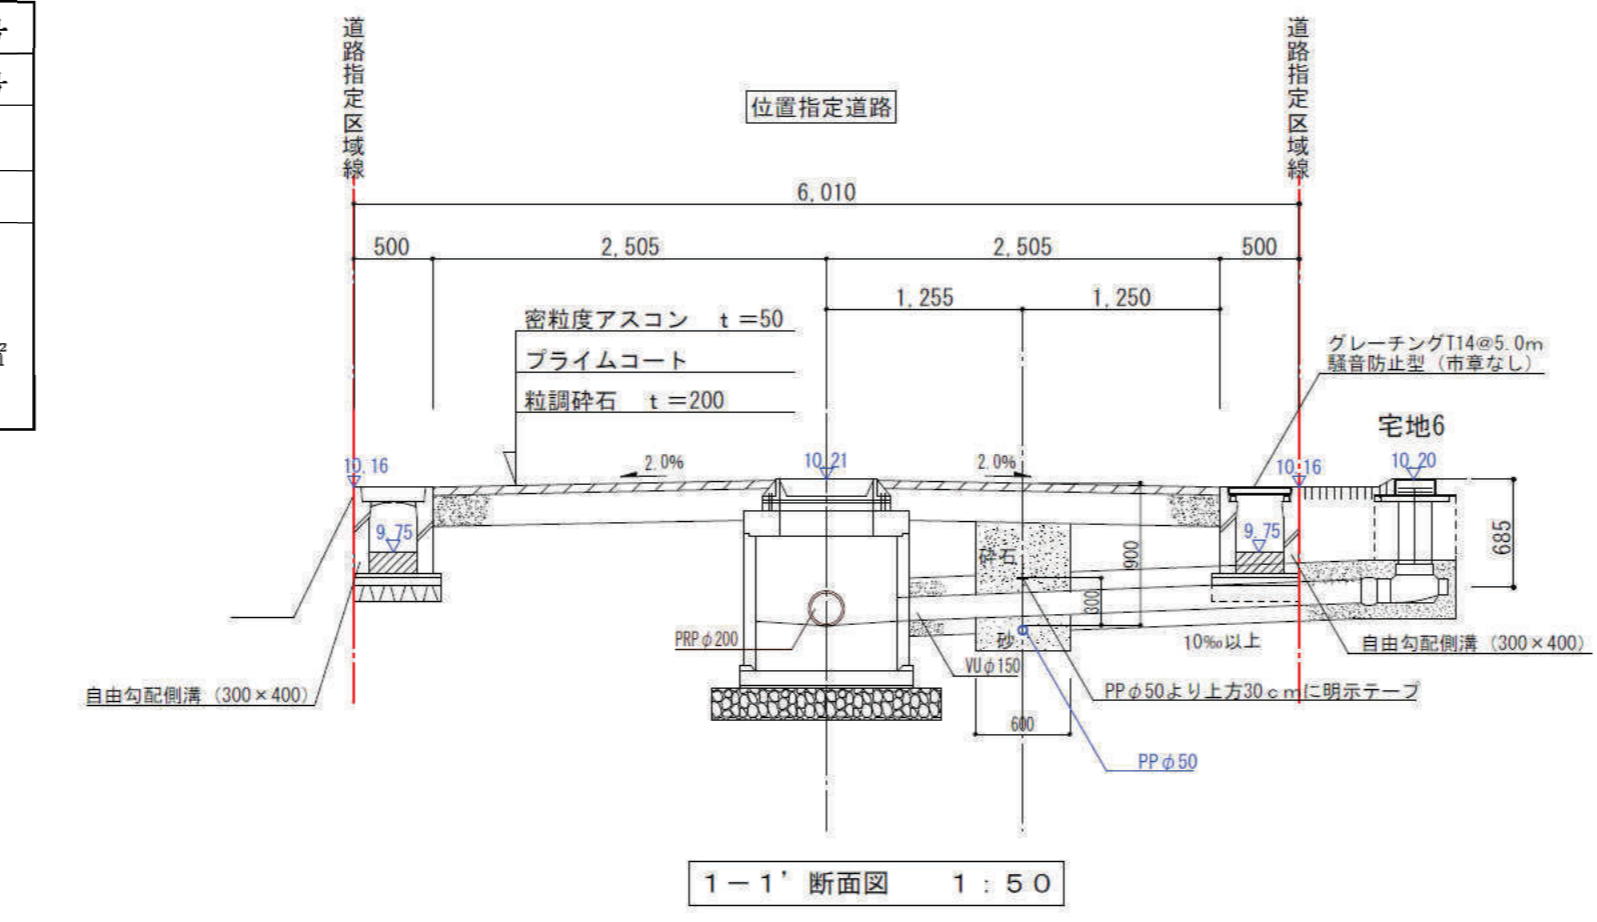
道路指定区域線

位置指定道路

道路指定区域線

6,010

500

2,505

2,505

500

1,255

1,250

密粒度アスコン　t =50

プライムコート

粒調砕石　t =200

グレーチングT14@5.0m
騒音防止型（市章なし）

宅地6

10.16

2.0%

10.21

2.0%

10.16

10.20

9.75

9.75

砕石

900

300

685

PRP $\phi$200

砂

10‰以上

自由勾配側溝（300×400）

VU $\phi$150

PP $\phi$50より上方30ｃｍに明示テープ

自由勾配側溝（300×400）

600

PP $\phi$50

1－1' 断面図　　1：50